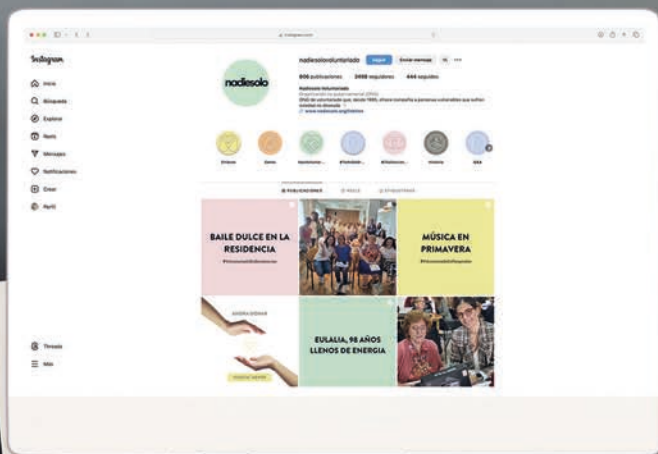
Instagram

Inicio
Búsqueda
Explorar
Reels
Mensajes
Notificaciones
Crear
Perfil

Threads
Más

nadiesolo

nadiesolovoluntariado Seguir Enviar mensaje

806 publicaciones 3498 seguidores 444 seguidos

Nadiesolo Voluntariado
Organización no gubernamental (ONG)
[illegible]
www.nadiesolo.org/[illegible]

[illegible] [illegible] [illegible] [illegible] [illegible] Historia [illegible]

PUBLICACIONES REELS ETIQUETADAS

BAILE DULCE EN LA RESIDENCIA
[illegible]

MÚSICA EN PRIMAVERA
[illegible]

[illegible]
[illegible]

EULALIA, 98 AÑOS LLENOS DE ENERGÍA